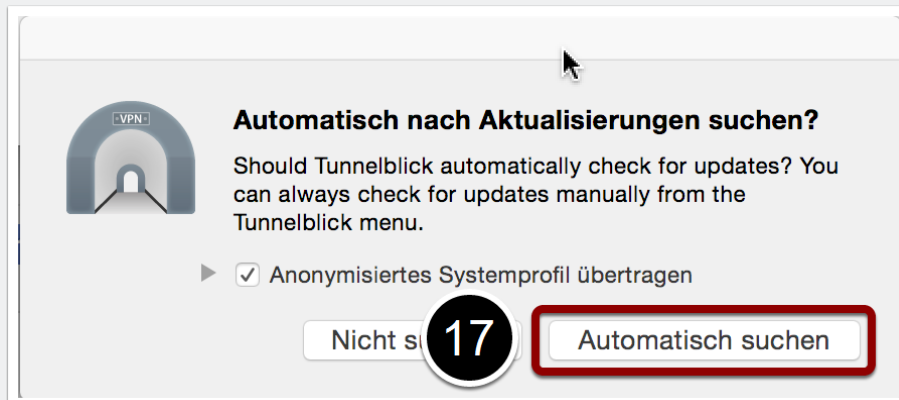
VPN

Automatisch nach Aktualisierungen suchen?

Should Tunnelblick automatically check for updates? You can always check for updates manually from the Tunnelblick menu.

Anonymisiertes Systemprofil übertragen

Nicht s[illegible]

17

Automatisch suchen